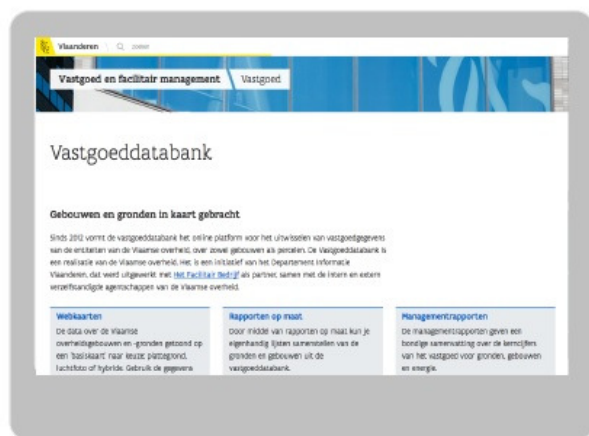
Vlaanderen | zoeken

Vastgoed en facilitair management | Vastgoed

Vastgoeddatabank

Gebouwen en gronden in kaart gebracht

Sinds 2012 vormt de vastgoeddatabank het online platform voor het uitwisselen van vastgoedgegevens van de entiteiten van de Vlaamse overheid, over zowel gebouwen als percelen. De Vastgoeddatabank is een realisatie van de Vlaamse overheid. Het is een initiatief van het Departement Informatie Vlaanderen, dat werd uitgewerkt met Het Facilitair Bedrijf als partner, samen met de intern en extern verzelfstandigde agentschappen van de Vlaamse overheid.

Webkaarten
De data over de Vlaamse overheidsgebouwen en -gronden getoond op een 'basiskaart' naar keuze: plattegrond, luchtfoto of hybride. Gebruik de gegevens

Rapporten op maat
Door middel van rapporten op maat kun je eigenhandig lijsten samenstellen van de gronden en gebouwen uit de vastgoeddatabank.

Managementrapporten
De managementrapporten geven een bondige samenvatting over de kerncijfers van het vastgoed voor gronden, gebouwen en energie.